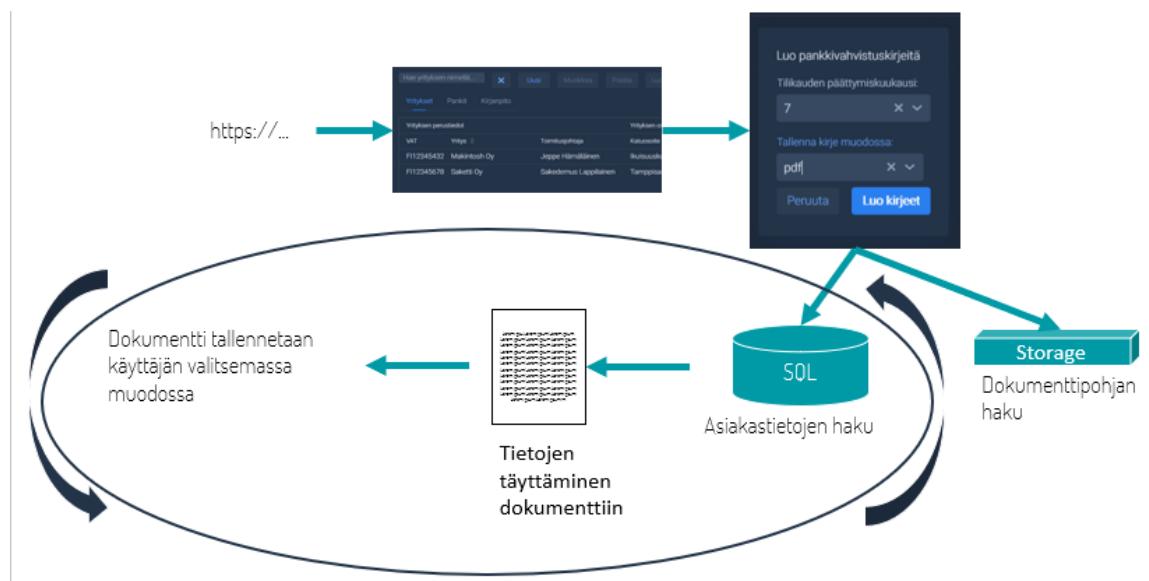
https://...

Hae yrityksen nimellä... Uusi Muokkaa Poista

Yritykset Pankit Kirjanpito

Yrityksen perustiedot Yrityksen

| VAT | Yritys | Toimitusjohtaja | Katuosoite |
|---|---|---|---|
| FI12345432 | Makintosh Oy | Jeppe Hämäläinen | Ilkutuuslk |
| FI12345678 | Saketti Oy | Sakedemus Lappilainen | Tamppisa |

Luo pankkivahvistuskirjeitä

Tilikauden päättymiskuukausi:

7

Tallenna kirje muodossa:

pdf

Peruuta Luo kirjeet

Dokumentti tallennetaan käyttäjän valitsemassa muodossa

Tietojen täyttäminen dokumenttiin

SQL

Asiakastietojen haku

Storage

Dokumenttipohjan haku